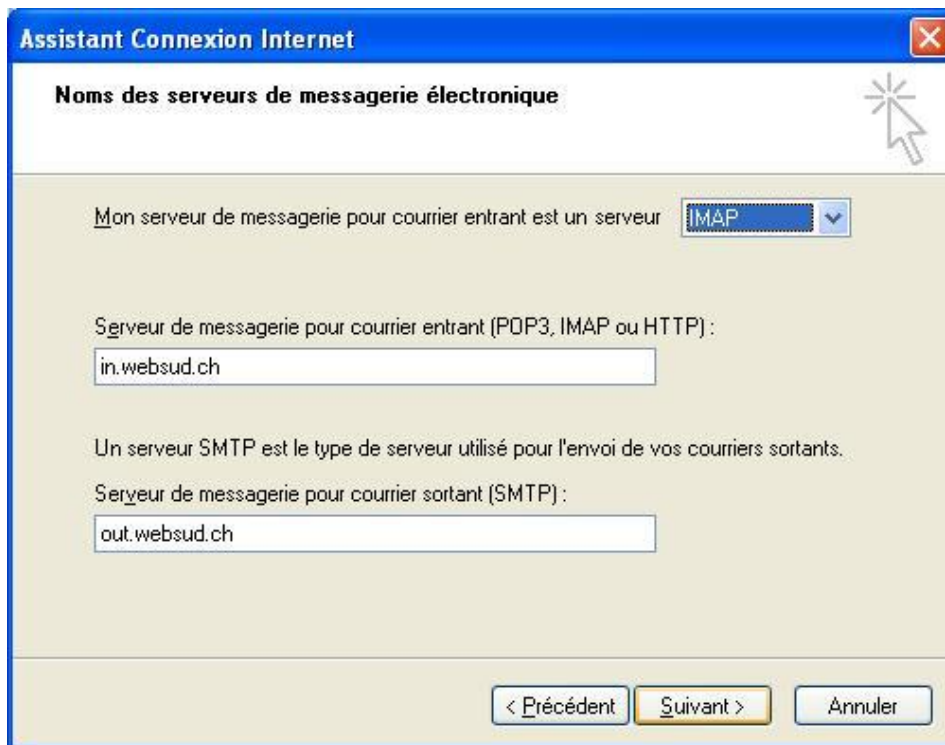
Assistant Connexion Internet

Noms des serveurs de messagerie électronique

Mon serveur de messagerie pour courrier entrant est un serveur IMAP

Serveur de messagerie pour courrier entrant (POP3, IMAP ou HTTP) :

in.websud.ch

Un serveur SMTP est le type de serveur utilisé pour l'envoi de vos courriers sortants.

Serveur de messagerie pour courrier sortant (SMTP) :

out.websud.ch

< Précédent | Suivant > | Annuler